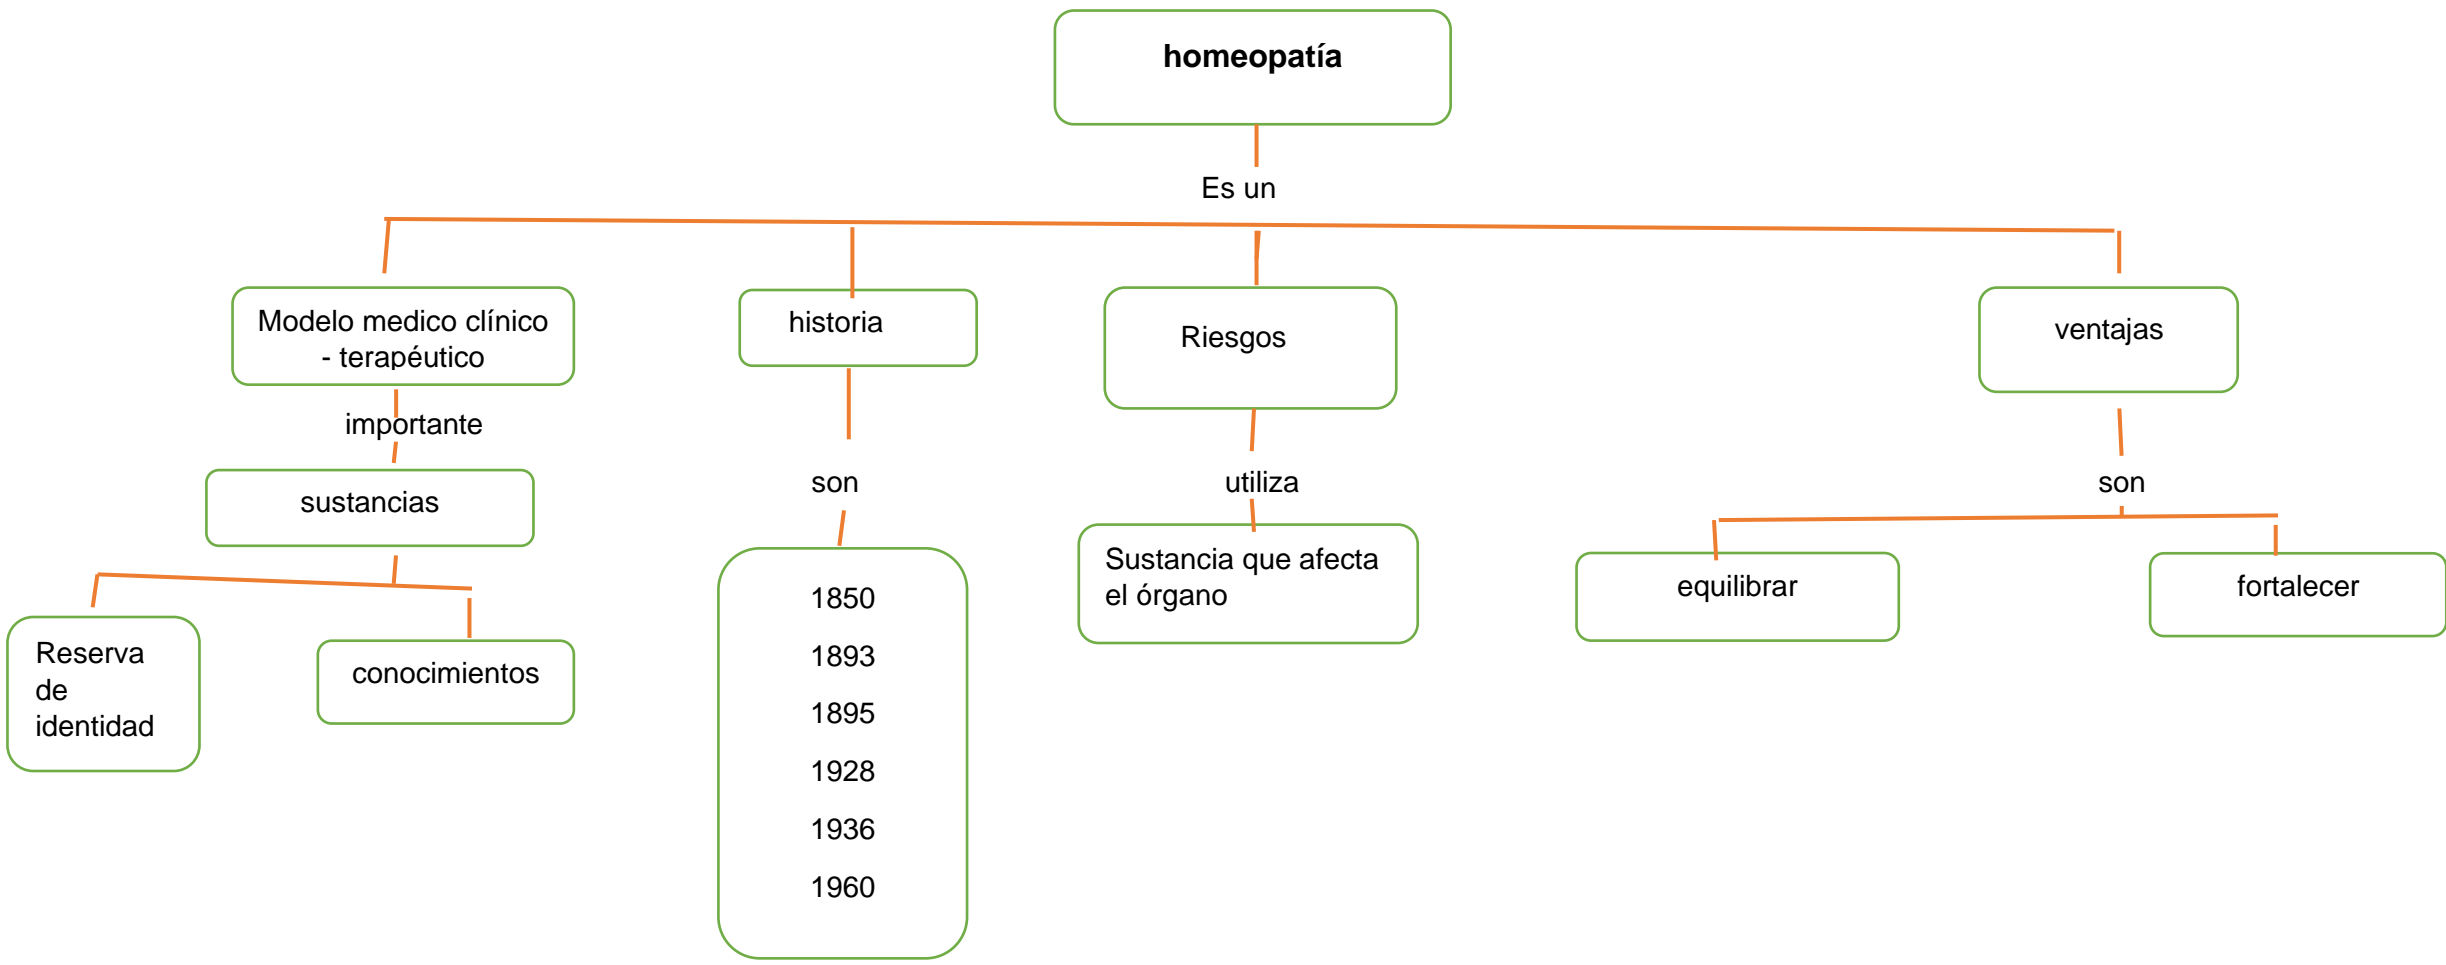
homeopatía

Es un

Modelo medico clínico - terapéutico

importante

sustancias

Reserva de identidad

conocimientos

historia

son

1850

1893

1895

1928

1936

1960

Riesgos

utiliza

Sustancia que afecta el órgano

ventajas

son

equilibrar

fortalecer